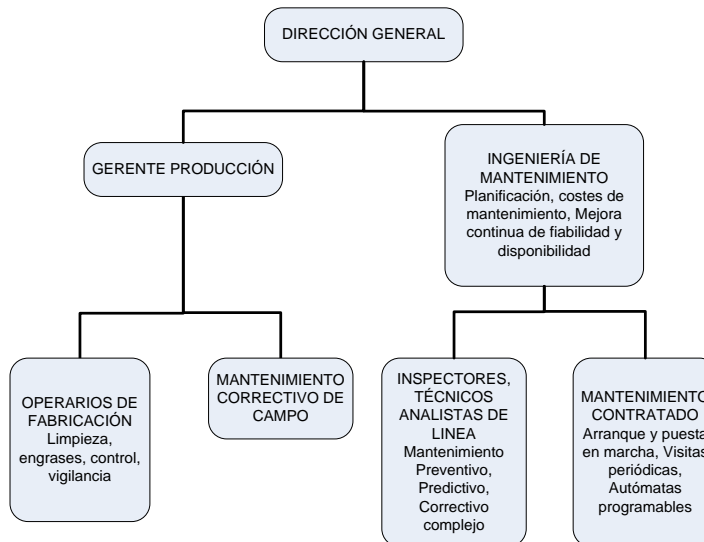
DIRECCIÓN GENERAL

GERENTE PRODUCCIÓN

INGENIERÍA DE MANTENIMIENTO
Planificación, costes de mantenimiento, Mejora continua de fiabilidad y disponibilidad

OPERARIOS DE FABRICACIÓN
Limpieza, engrases, control, vigilancia

MANTENIMIENTO CORRECTIVO DE CAMPO

INSPECTORES, TÉCNICOS ANALISTAS DE LINEA
Mantenimiento Preventivo, Predictivo, Correctivo complejo

MANTENIMIENTO CONTRATADO
Arranque y puesta en marcha, Visitas periódicas, Autómatas programables